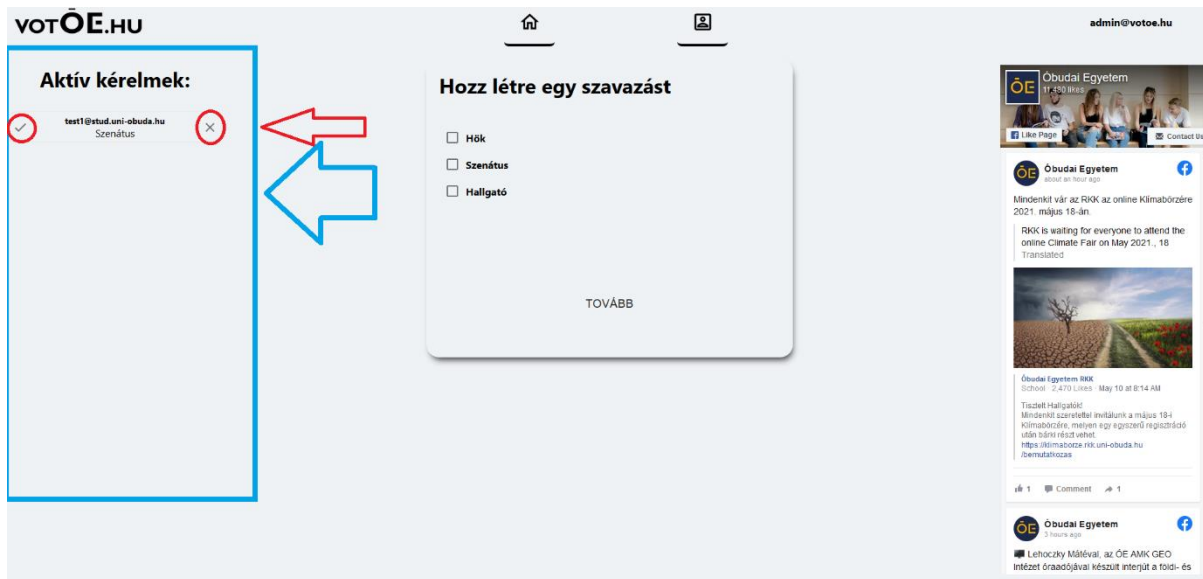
VOTŌE.HU

admin@votoe.hu

Aktív kérelmek:

test1@stud.uni-obuda.hu
Szenátus

Hozz létre egy szavazást

Hök

Szenátus

Hallgató

TOVÁBB

Óbudai Egyetem
11,430 likes

Like Page

Contact Us

Óbudai Egyetem
about an hour ago

Mindenkit vár az RKK az online Klímabörzére 2021. május 18-án.

RKK is waiting for everyone to attend the online Climate Fair on May 2021., 18
Translated

Óbudai Egyetem RKK
School · 2,470 Likes · May 10 at 8:14 AM

Tisztelt Hallgatók!
Mindenkit szeretettel invitálunk a május 18-i Klímabörzére, melyen egy egyszerű regisztráció után bárki részt vehet.
https://klimaborze.rkk.uni-obuda.hu/bemutatkozas

1 Comment 1

Óbudai Egyetem
3 hours ago

Lehoczky Mátéval, az ÓE AMK GEO Intézet óraadójával készült interjút a földi- és